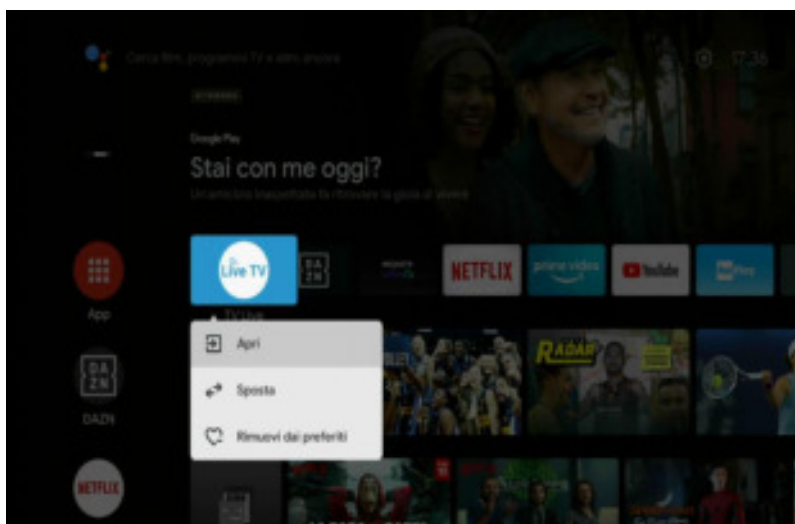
Cerca film, programmi TV e altro ancora

17:36

Google Play

Stai con me oggi?

Un'amicizia inaspettata fa ritrovare la gioia di vivere

App

Live TV

TV Live

DA ZN

NETFLIX

prime video

YouTube

Apri

Sposta

Rimuovi dai preferiti

DAZN

NETFLIX

RADAR